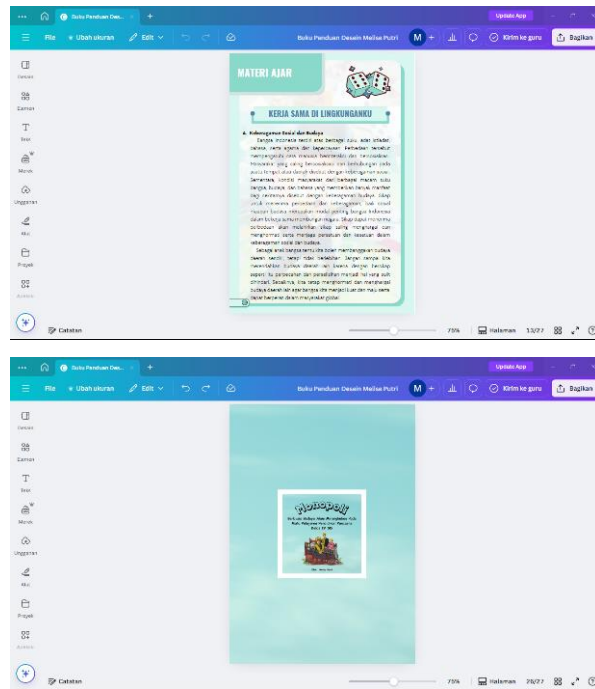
Buku Panduan Des... +
Update App
File Ubah ukuran Edit Buku Panduan Desain Melisa Putri M + Kirim ke guru Bagikan
Desain
Elemen
Teks
Merek
Unggahan
Alat
Proyek
Aplikasi

MATERI AJAR

KERJA SAMA DI LINGKUNGANKU

A. Keberagaman Sosial dan Budaya

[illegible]

Catatan 75% Halaman 13/27

Buku Panduan Des... +
Update App
File Ubah ukuran Edit Buku Panduan Desain Melisa Putri M + Kirim ke guru Bagikan
Desain
Elemen
Teks
Merek
Unggahan
Alat
Proyek
Aplikasi

Monopoli

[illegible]

Catatan 75% Halaman 26/27